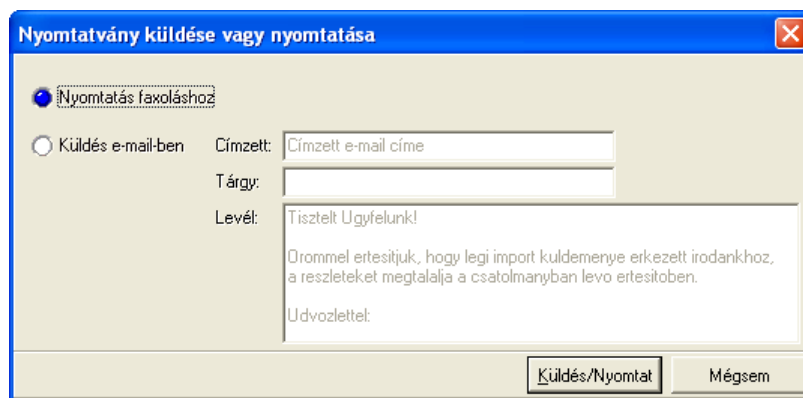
Nyomtatvány küldése vagy nyomtatása

Nyomtatás faxoláshoz

Küldés e-mail-ben

Címzett: Címzett e-mail címe

Tárgy:

Levél: Tisztelt Ugyfelunk!

Orommel ertesitjuk, hogy legi import kuldemenye erkezett irodankhoz, a reszleteket megtalalja a csatolmanyban levo ertesitoben.

Udvozlettel:

Küldés/Nyomtat

Mégsem